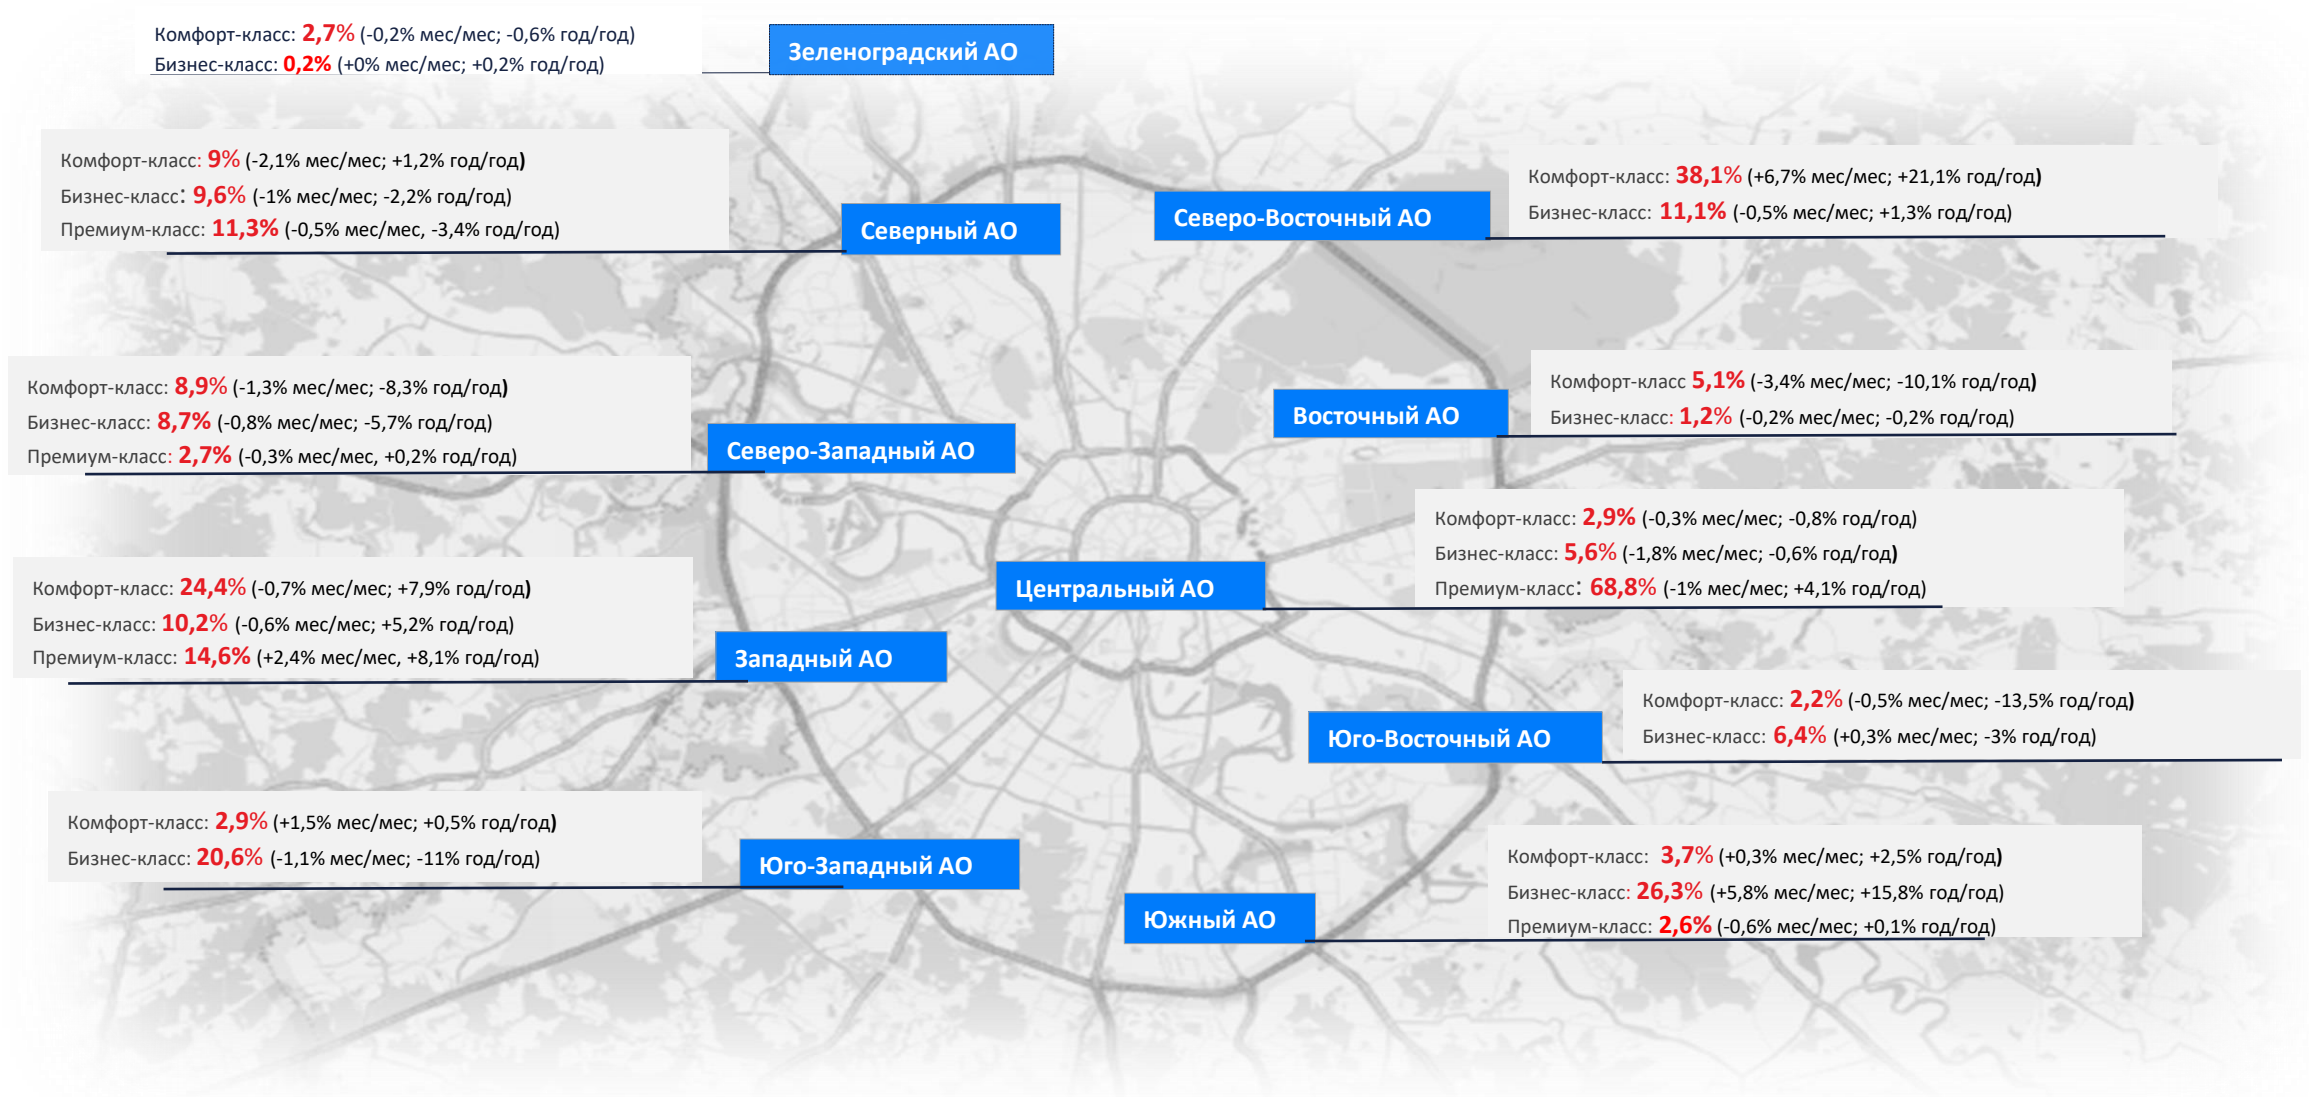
Комфорт-класс: 2,7% (-0,2% мес/мес; -0,6% год/год)
Бизнес-класс: 0,2% (+0% мес/мес; +0,2% год/год)

Зеленоградский АО

Комфорт-класс: 9% (-2,1% мес/мес; +1,2% год/год)
Бизнес-класс: 9,6% (-1% мес/мес; -2,2% год/год)
Премиум-класс: 11,3% (-0,5% мес/мес, -3,4% год/год)

Северный АО

Северо-Восточный АО

Комфорт-класс: 38,1% (+6,7% мес/мес; +21,1% год/год)
Бизнес-класс: 11,1% (-0,5% мес/мес; +1,3% год/год)

Комфорт-класс: 8,9% (-1,3% мес/мес; -8,3% год/год)
Бизнес-класс: 8,7% (-0,8% мес/мес; -5,7% год/год)
Премиум-класс: 2,7% (-0,3% мес/мес, +0,2% год/год)

Северо-Западный АО

Восточный АО

Комфорт-класс 5,1% (-3,4% мес/мес; -10,1% год/год)
Бизнес-класс: 1,2% (-0,2% мес/мес; -0,2% год/год)

Комфорт-класс: 2,9% (-0,3% мес/мес; -0,8% год/год)
Бизнес-класс: 5,6% (-1,8% мес/мес; -0,6% год/год)
Премиум-класс: 68,8% (-1% мес/мес; +4,1% год/год)

Центральный АО

Комфорт-класс: 24,4% (-0,7% мес/мес; +7,9% год/год)
Бизнес-класс: 10,2% (-0,6% мес/мес; +5,2% год/год)
Премиум-класс: 14,6% (+2,4% мес/мес, +8,1% год/год)

Западный АО

Комфорт-класс: 2,2% (-0,5% мес/мес; -13,5% год/год)
Бизнес-класс: 6,4% (+0,3% мес/мес; -3% год/год)

Юго-Восточный АО

Комфорт-класс: 2,9% (+1,5% мес/мес; +0,5% год/год)
Бизнес-класс: 20,6% (-1,1% мес/мес; -11% год/год)

Юго-Западный АО

Комфорт-класс: 3,7% (+0,3% мес/мес; +2,5% год/год)
Бизнес-класс: 26,3% (+5,8% мес/мес; +15,8% год/год)
Премиум-класс: 2,6% (-0,6% мес/мес; +0,1% год/год)

Южный АО